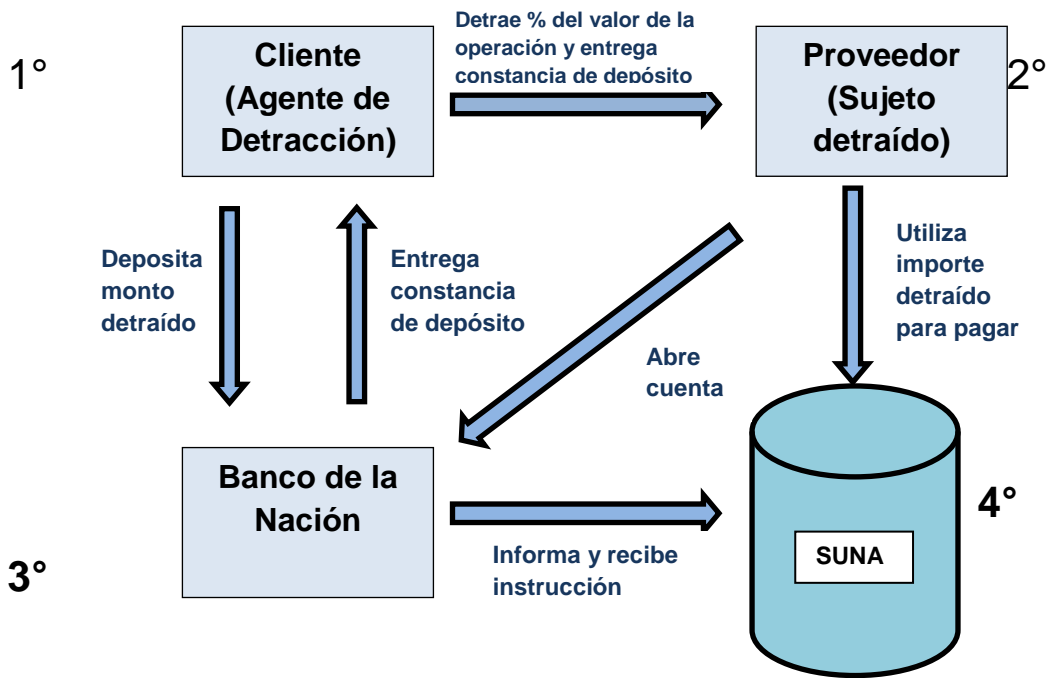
1°

Cliente (Agente de Detracción)

Detrae % del valor de la operación y entrega constancia de depósito

Proveedor (Sujeto detraído)

2°

Deposita monto detraído

Entrega constancia de depósito

Abre cuenta

Utiliza importe detraído para pagar

Banco de la Nación

3°

Informa y recibe instrucción

4°

SUNA